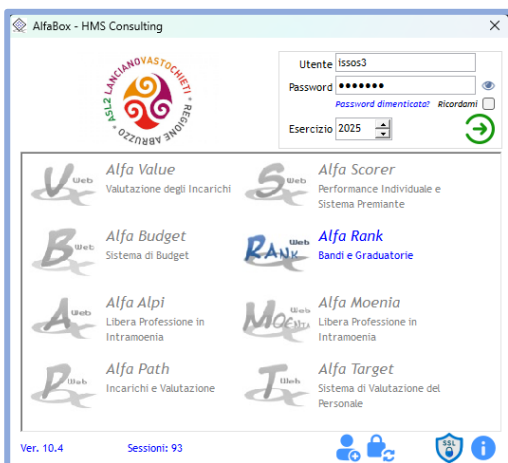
AlfaBox - HMS Consulting
×

ASL2 LANCIANO VASTO CHIETI REGIONE ABRUZZO

Utente issos3
Password ●●●●●●●
Password dimenticata? Ricordami
Esercizio 2025

Web Alfa Value
Valutazione degli Incarichi

Web Alfa Scorer
Performance Individuale e Sistema Premiante

Web Alfa Budget
Sistema di Budget

RANK Web Alfa Rank
Bandi e Graduatorie

Web Alfa Alpi
Libera Professione in Intramoenia

Web Alfa Moenia
Libera Professione in Intramoenia

Web Alfa Path
Incarichi e Valutazione

Web Alfa Target
Sistema di Valutazione del Personale

Ver. 10.4 Sessioni: 93

SSL